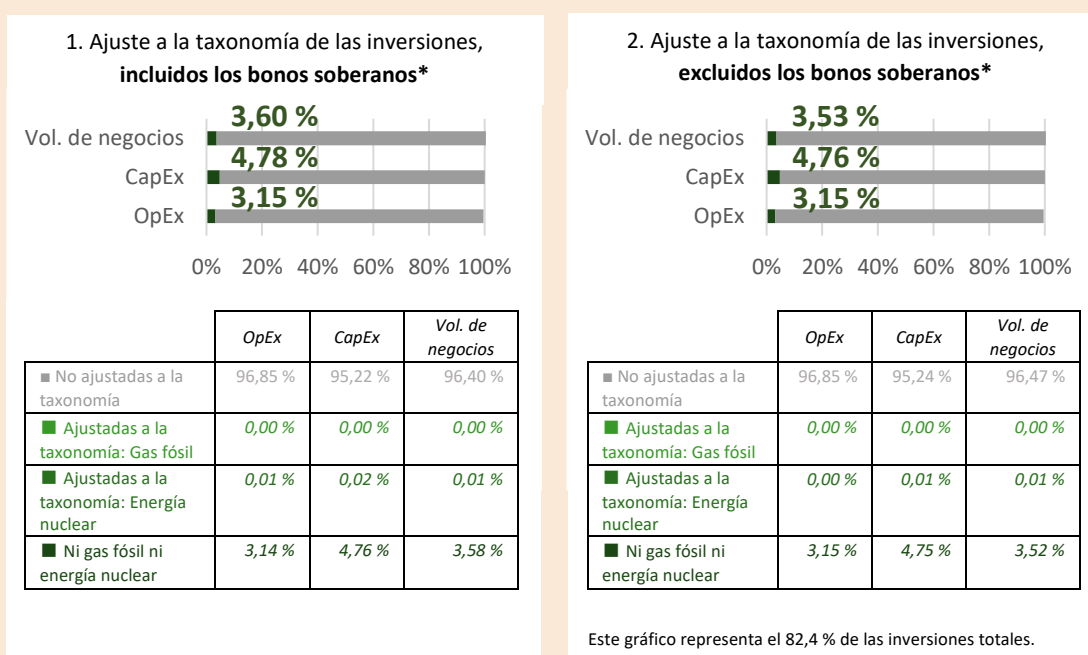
1. Ajuste a la taxonomía de las inversiones, **incluidos los bonos soberanos***

3,60 %
Vol. de negocios
4,78 %
CapEx
3,15 %
OpEx

0% 20% 40% 60% 80% 100%

| | OpEx | CapEx | Vol. de negocios |
|---|---|---|---|
| ■ No ajustadas a la taxonomía | 96,85 % | 95,22 % | 96,40 % |
| ■ Ajustadas a la taxonomía: Gas fósil | 0,00 % | 0,00 % | 0,00 % |
| ■ Ajustadas a la taxonomía: Energía nuclear | 0,01 % | 0,02 % | 0,01 % |
| ■ Ni gas fósil ni energía nuclear | 3,14 % | 4,76 % | 3,58 % |

2. Ajuste a la taxonomía de las inversiones, **excluidos los bonos soberanos***

3,53 %
Vol. de negocios
4,76 %
CapEx
3,15 %
OpEx

0% 20% 40% 60% 80% 100%

| | OpEx | CapEx | Vol. de negocios |
|---|---|---|---|
| ■ No ajustadas a la taxonomía | 96,85 % | 95,24 % | 96,47 % |
| ■ Ajustadas a la taxonomía: Gas fósil | 0,00 % | 0,00 % | 0,00 % |
| ■ Ajustadas a la taxonomía: Energía nuclear | 0,00 % | 0,01 % | 0,01 % |
| ■ Ni gas fósil ni energía nuclear | 3,15 % | 4,75 % | 3,52 % |

Este gráfico representa el 82,4 % de las inversiones totales.